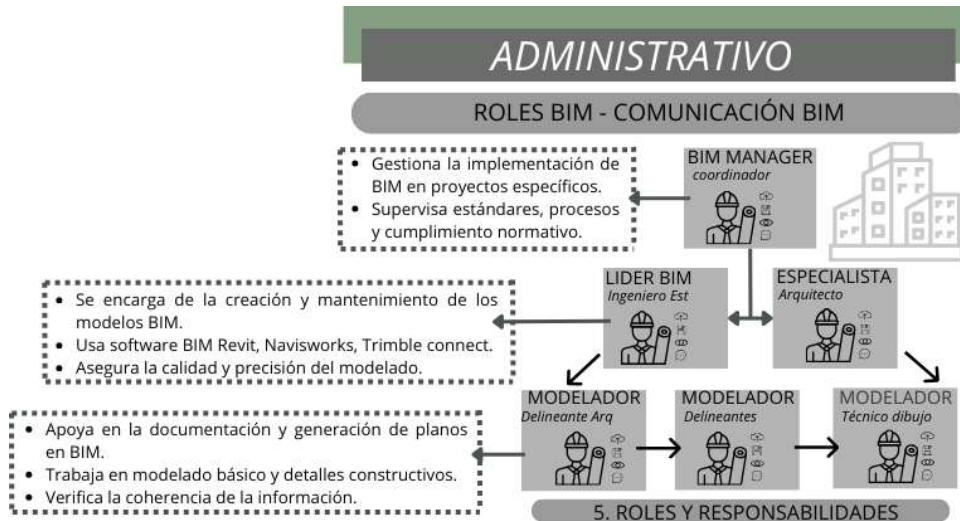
ADMINISTRATIVO

ROLES BIM - COMUNICACIÓN BIM

BIM MANAGER
coordinador

• Gestiona la implementación de BIM en proyectos específicos.
• Supervisa estándares, procesos y cumplimiento normativo.

LIDER BIM
Ingeniero Est

ESPECIALISTA
Arquitecto

• Se encarga de la creación y mantenimiento de los modelos BIM.
• Usa software BIM Revit, Navisworks, Trimble connect.
• Asegura la calidad y precisión del modelado.

MODELADOR
Delineante Arq

MODELADOR
Delineantes

MODELADOR
Técnico dibujo

• Apoya en la documentación y generación de planos en BIM.
• Trabaja en modelado básico y detalles constructivos.
• Verifica la coherencia de la información.

5. ROLES Y RESPONSABILIDADES